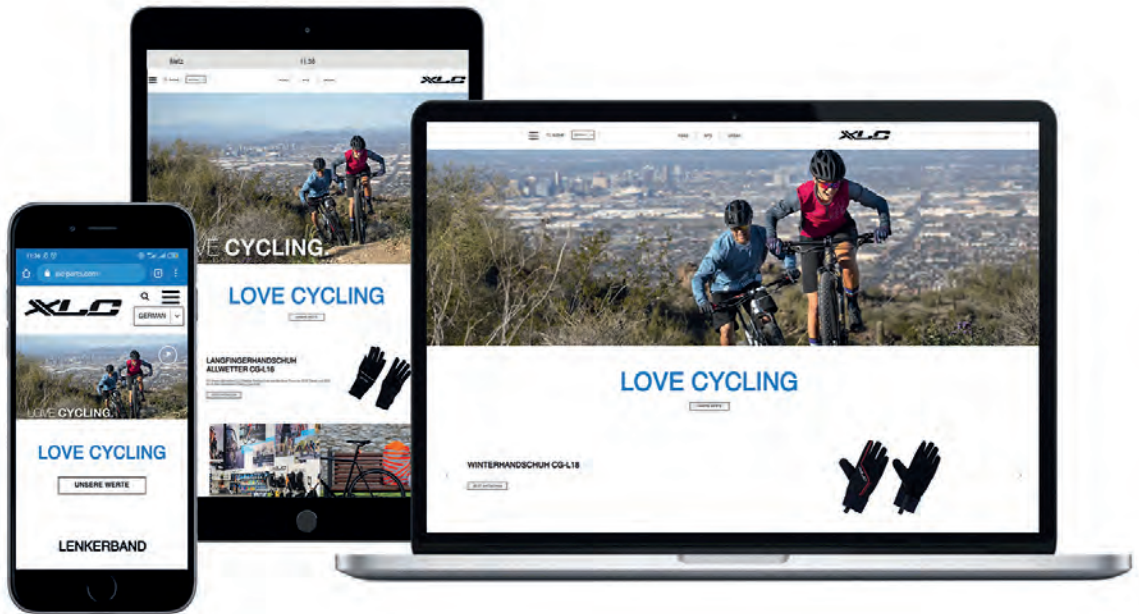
Stelz 11:38

XLC

LOVE CYCLING

LOVE CYCLING

LANGFINGERHANDSCHUH ALLWETTER CG-L16

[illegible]

11:34

xlc-parts.com

XLC

GERMAN

LOVE CYCLING

LOVE CYCLING

UNSERE WERTE

LENKERBAND

XLC

LOVE CYCLING

UNSERE WERTE

WINTERHANDSCHUH CG-L18

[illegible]